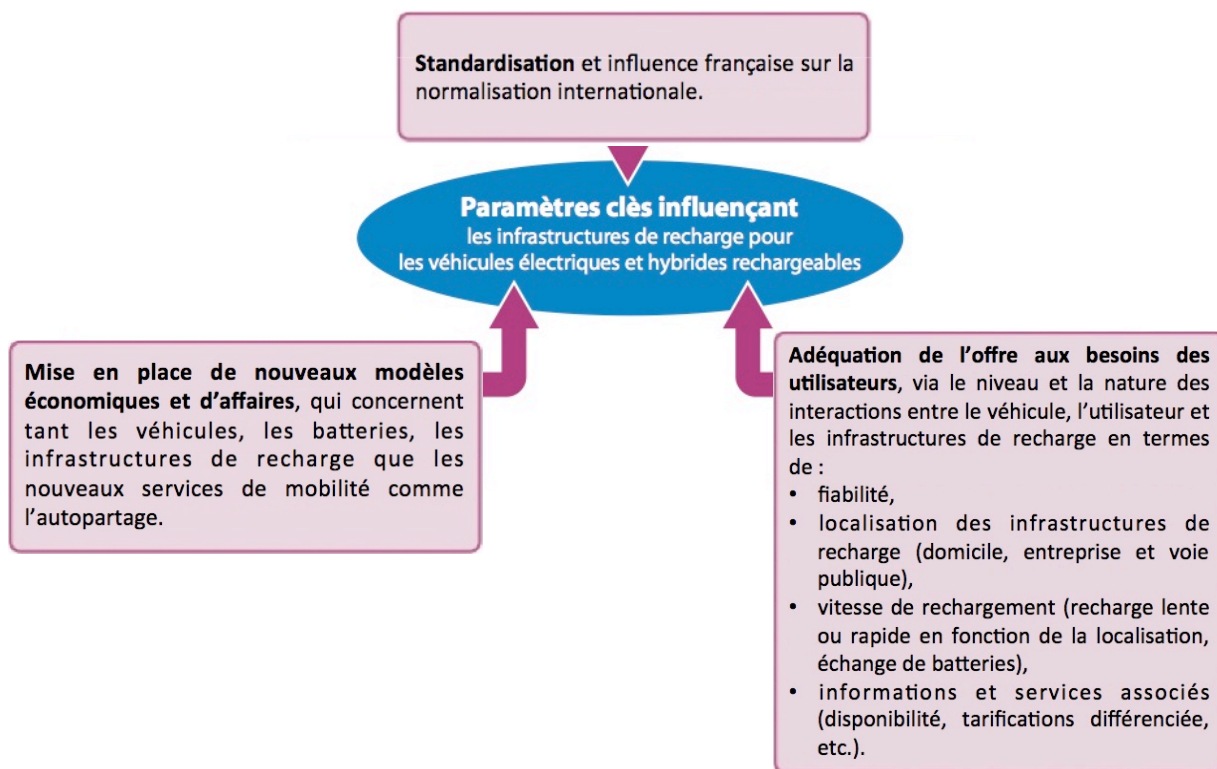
**Standardisation** et influence française sur la normalisation internationale.

**Paramètres clès influençant**
les infrastructures de recharge pour les véhicules électriques et hybrides rechargeables

**Mise en place de nouveaux modèles économiques et d'affaires**, qui concernent tant les véhicules, les batteries, les infrastructures de recharge que les nouveaux services de mobilité comme l'autopartage.

**Adéquation de l'offre aux besoins des utilisateurs**, via le niveau et la nature des interactions entre le véhicule, l'utilisateur et les infrastructures de recharge en termes de :
• fiabilité,
• localisation des infrastructures de recharge (domicile, entreprise et voie publique),
• vitesse de rechargement (recharge lente ou rapide en fonction de la localisation, échange de batteries),
• informations et services associés (disponibilité, tarifications différenciée, etc.).